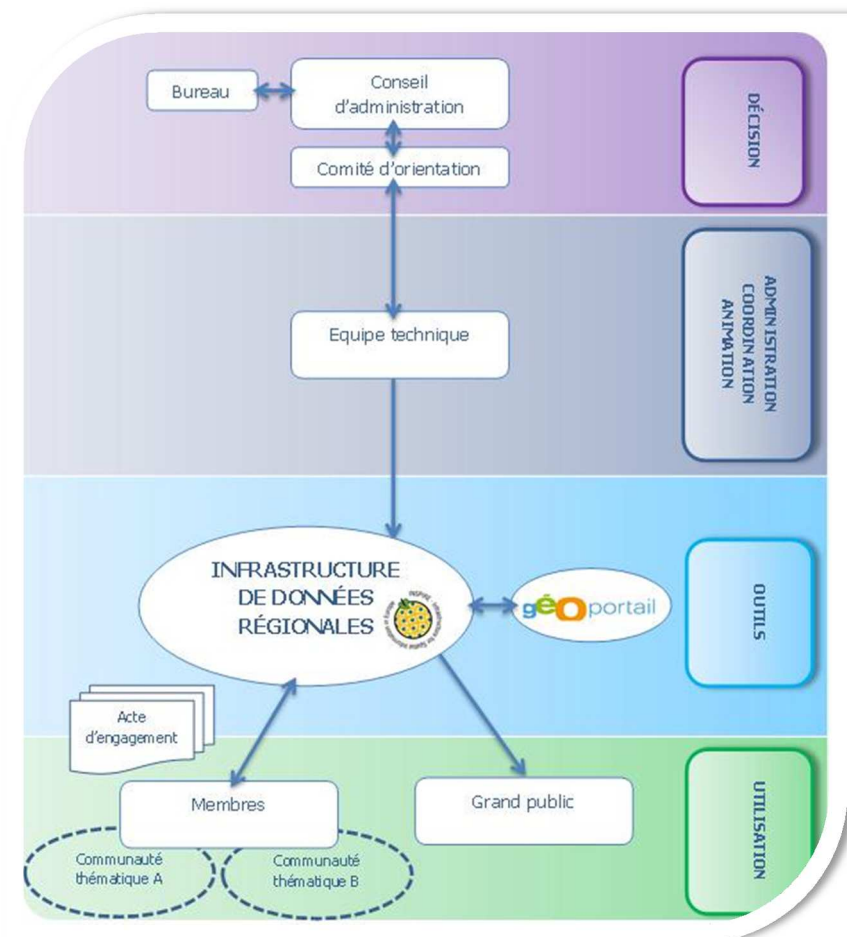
Bureau

Conseil d'administration

Comité d'orientation

DÉCISION

Equipe technique

ADMINISTRATION COORDINATION ANIMATION

INFRASTRUCTURE DE DONNÉES RÉGIONALES

INSPIRE

géoportail

OUTILS

Acte d'engagement

Membres

Grand public

Communauté thématique A

Communauté thématique B

UTILISATION